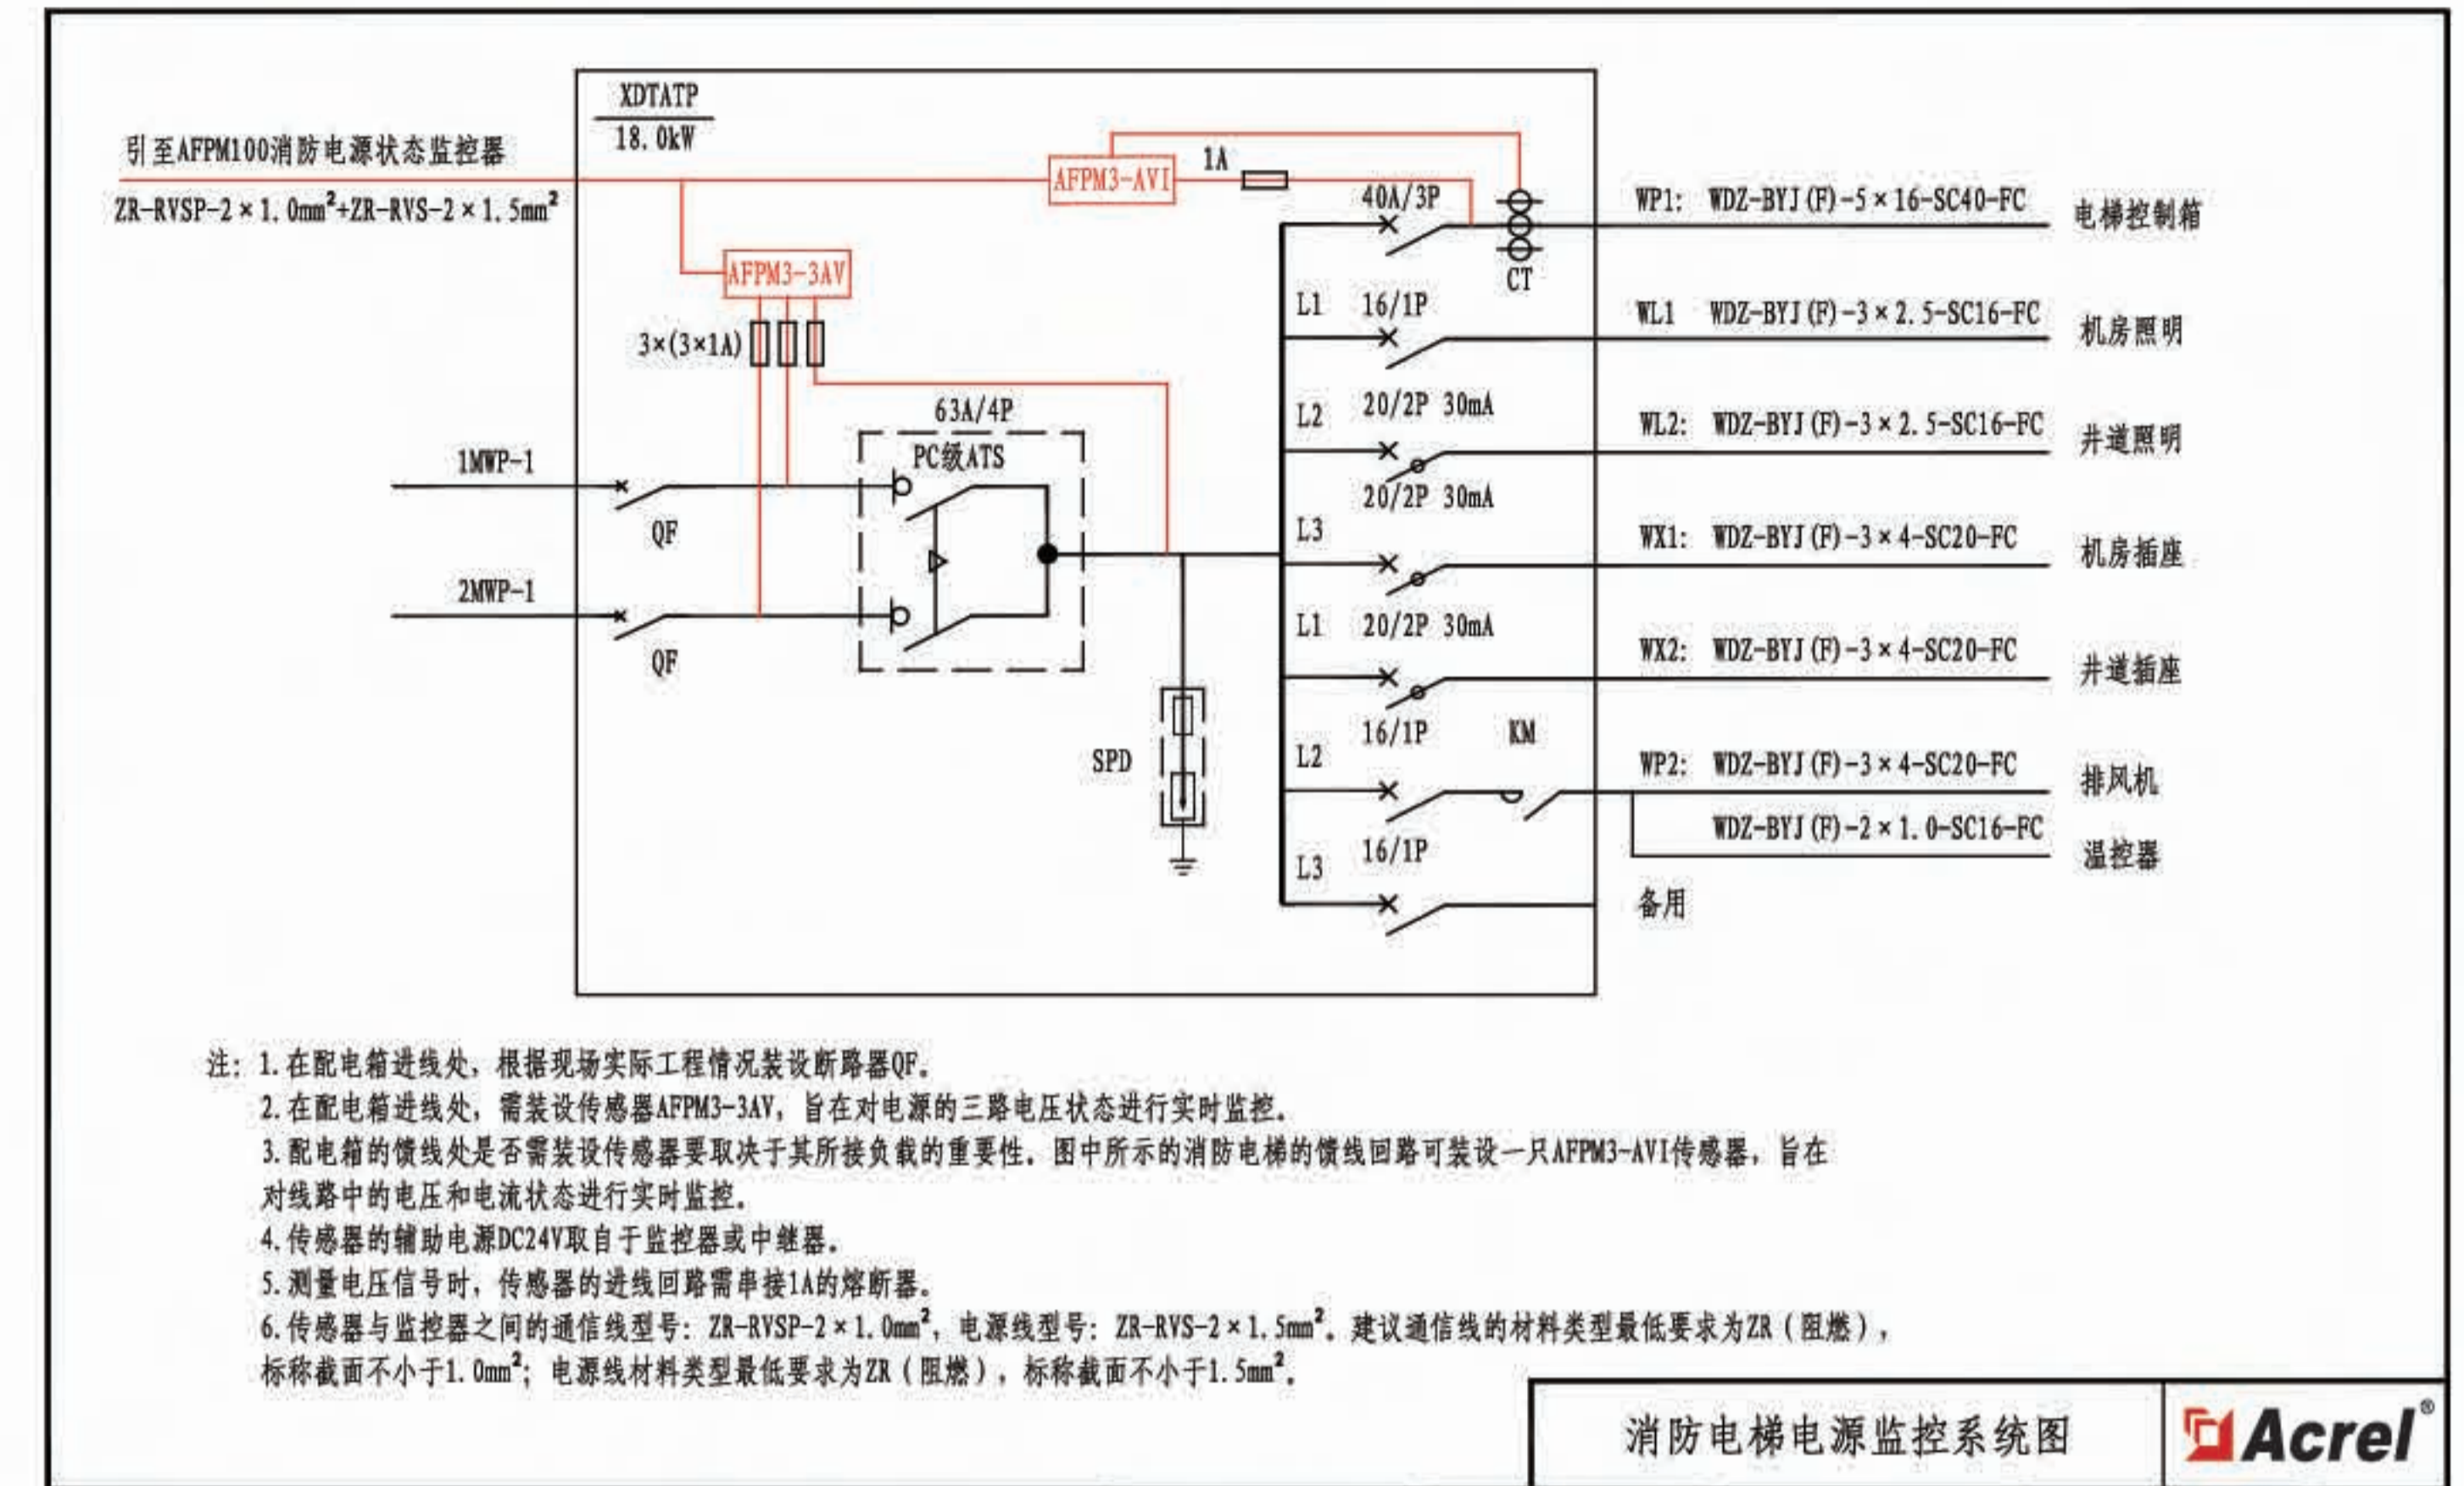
XDTATP
18.0kW

引至AFPM100消防电源状态监控器
ZR-RVSP-2×1.0mm$^2$+ZR-RVS-2×1.5mm$^2$

AFPM3-AVI
1A
40A/3P
CT
AFPM3-3AV
3×(3×1A)
63A/4P
PC级ATS
1MWP-1
QF
2MWP-1
QF
SPD

L1 16/1P
L2 20/2P 30mA
20/2P 30mA
L3
L1 20/2P 30mA
16/1P
KM
L2
L3 16/1P

WP1: WDZ-BYJ(F)-5×16-SC40-FC 电梯控制箱
WL1 WDZ-BYJ(F)-3×2.5-SC16-FC 机房照明
WL2: WDZ-BYJ(F)-3×2.5-SC16-FC 井道照明
WX1: WDZ-BYJ(F)-3×4-SC20-FC 机房插座
WX2: WDZ-BYJ(F)-3×4-SC20-FC 井道插座
WP2: WDZ-BYJ(F)-3×4-SC20-FC 排风机
WDZ-BYJ(F)-2×1.0-SC16-FC 温控器
备用

注: 1.在配电箱进线处，根据现场实际工程情况装设断路器QF。
2.在配电箱进线处，需装设传感器AFPM3-3AV，旨在对电源的三路电压状态进行实时监控。
3.配电箱的馈线处是否需装设传感器要取决于其所接负载的重要性。图中所示的消防电梯的馈线回路可装设一只AFPM3-AVI传感器，旨在对线路中的电压和电流状态进行实时监控。
4.传感器的辅助电源DC24V取自于监控器或中继器。
5.测量电压信号时，传感器的进线回路需串接1A的熔断器。
6.传感器与监控器之间的通信线型号: ZR-RVSP-2×1.0mm$^2$，电源线型号: ZR-RVS-2×1.5mm$^2$。建议通信线的材料类型最低要求为ZR（阻燃），标称截面不小于1.0mm$^2$；电源线材料类型最低要求为ZR（阻燃），标称截面不小于1.5mm$^2$。

消防电梯电源监控系统图
Acrel®